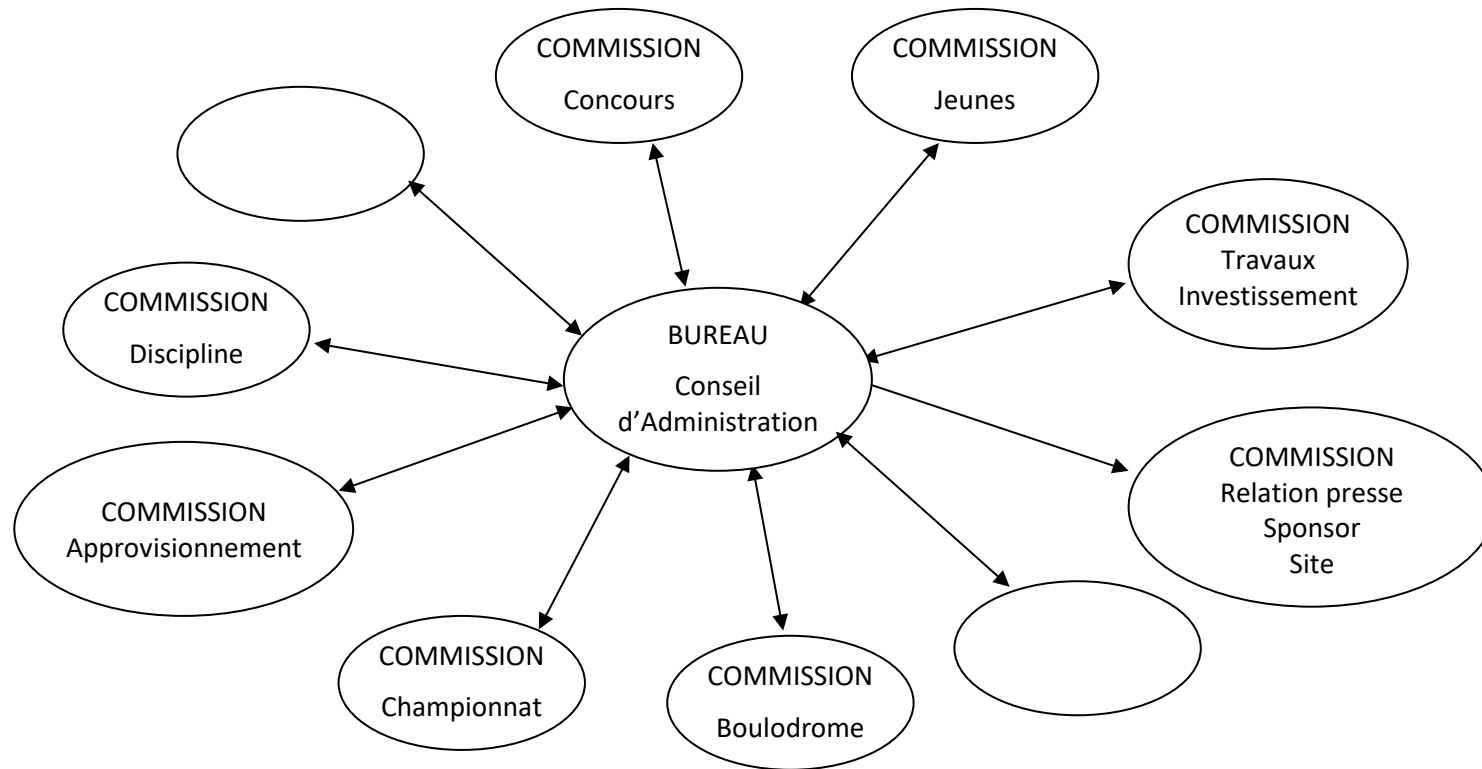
COMMISSION
Concours

COMMISSION
Jeunes

COMMISSION
Travaux
Investissement

COMMISSION
Discipline

BUREAU
Conseil
d'Administration

COMMISSION
Approvisionnement

COMMISSION
Relation presse
Sponsor
Site

COMMISSION
Championnat

COMMISSION
Boulodrome